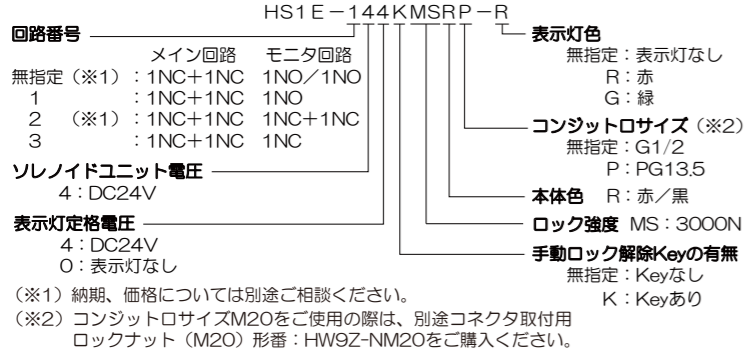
HS1E－144KMSRP－R

回路番号

メイン回路　モニタ回路
無指定（※1）：1NC＋1NC　1NO／1NO
1　：1NC＋1NC　1NO
2　（※1）：1NC＋1NC　1NC＋1NC
3　：1NC＋1NC　1NC

ソレノイドユニット電圧
4：DC24V

表示灯定格電圧
4：DC24V
0：表示灯なし

表示灯色
無指定：表示灯なし
R：赤
G：緑

コンジットロサイズ（※2）
無指定：G1/2
P：PG13.5

本体色　R：赤／黒

ロック強度　MS：3000N

手動ロック解除Keyの有無
無指定：Keyなし
K：Keyあり

（※1）納期、価格については別途ご相談ください。
（※2）コンジットロサイズM20をご使用の際は、別途コネクタ取付用ロックナット（M20）形番：HW9Z-NM20をご購入ください。